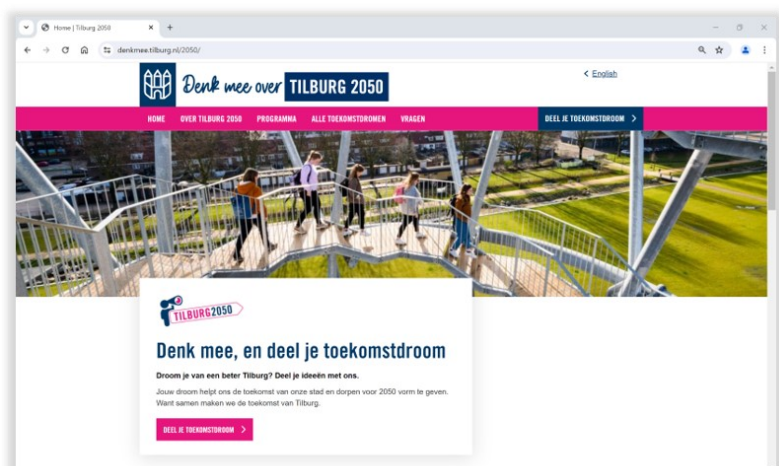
Home | Tilburg 2050
denkmee.tilburg.nl/2050/

Denk mee over TILBURG 2050

< English

HOME OVER TILBURG 2050 PROGRAMMA ALLE TOEKOMSTDROMEN VRAGEN

DEEL JE TOEKOMSTDROOM >

TILBURG2050

Denk mee, en deel je toekomstdroom

Droom je van een beter Tilburg? Deel je ideeën met ons.

Jouw droom helpt ons de toekomst van onze stad en dorpen voor 2050 vorm te geven. Want samen maken we de toekomst van Tilburg.

DEEL JE TOEKOMSTDROOM >